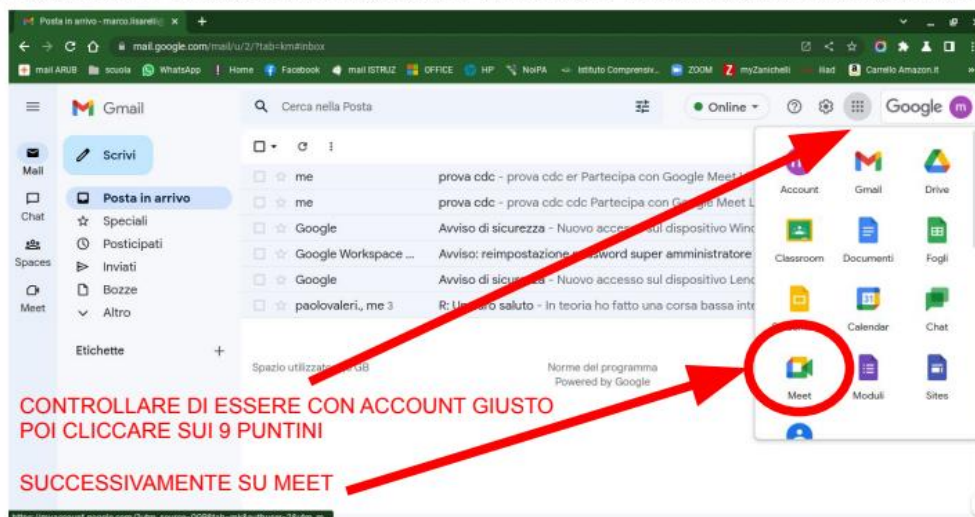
Posta in arrivo - marco.lisarelli ×

mail.google.com/mail/u/2/?tab=km#inbox

mail ARUB scuola WhatsApp Home Facebook mail ISTRUZ OFFICE HP NoiPA Istituto Comprensiv... ZOOM myZanichelli Iliad Carrello Amazon.it

Gmail

Cerca nella Posta

Online

Google

Mail
Chat
Spaces
Meet

Scrivi

Posta in arrivo
Speciali
Posticipati
Inviati
Bozze
Altro

Etichette

| | |
|---|---|
| me | prova cdc - prova cdc er Partecipa con Google Meet L |
| me | prova cdc - prova cdc cdc Partecipa con Google Meet L |
| Google | Avviso di sicurezza - Nuovo accesso sul dispositivo Wind |
| Google Workspace ... | Avviso: reimpostazione password super amministratore |
| Google | Avviso di sicurezza - Nuovo accesso sul dispositivo Leno |
| paolovaleri., me 3 | R: Un caro saluto - In teoria ho fatto una corsa bassa inte |

Spazio utilizzato: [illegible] GB

Norme del programma
Powered by Google

Account
Gmail
Drive
Classroom
Documenti
Fogli
Calendar
Chat
Meet
Moduli
Sites

CONTROLLARE DI ESSERE CON ACCOUNT GIUSTO
POI CLICCARE SUI 9 PUNTINI

SUCCESSIVAMENTE SU MEET